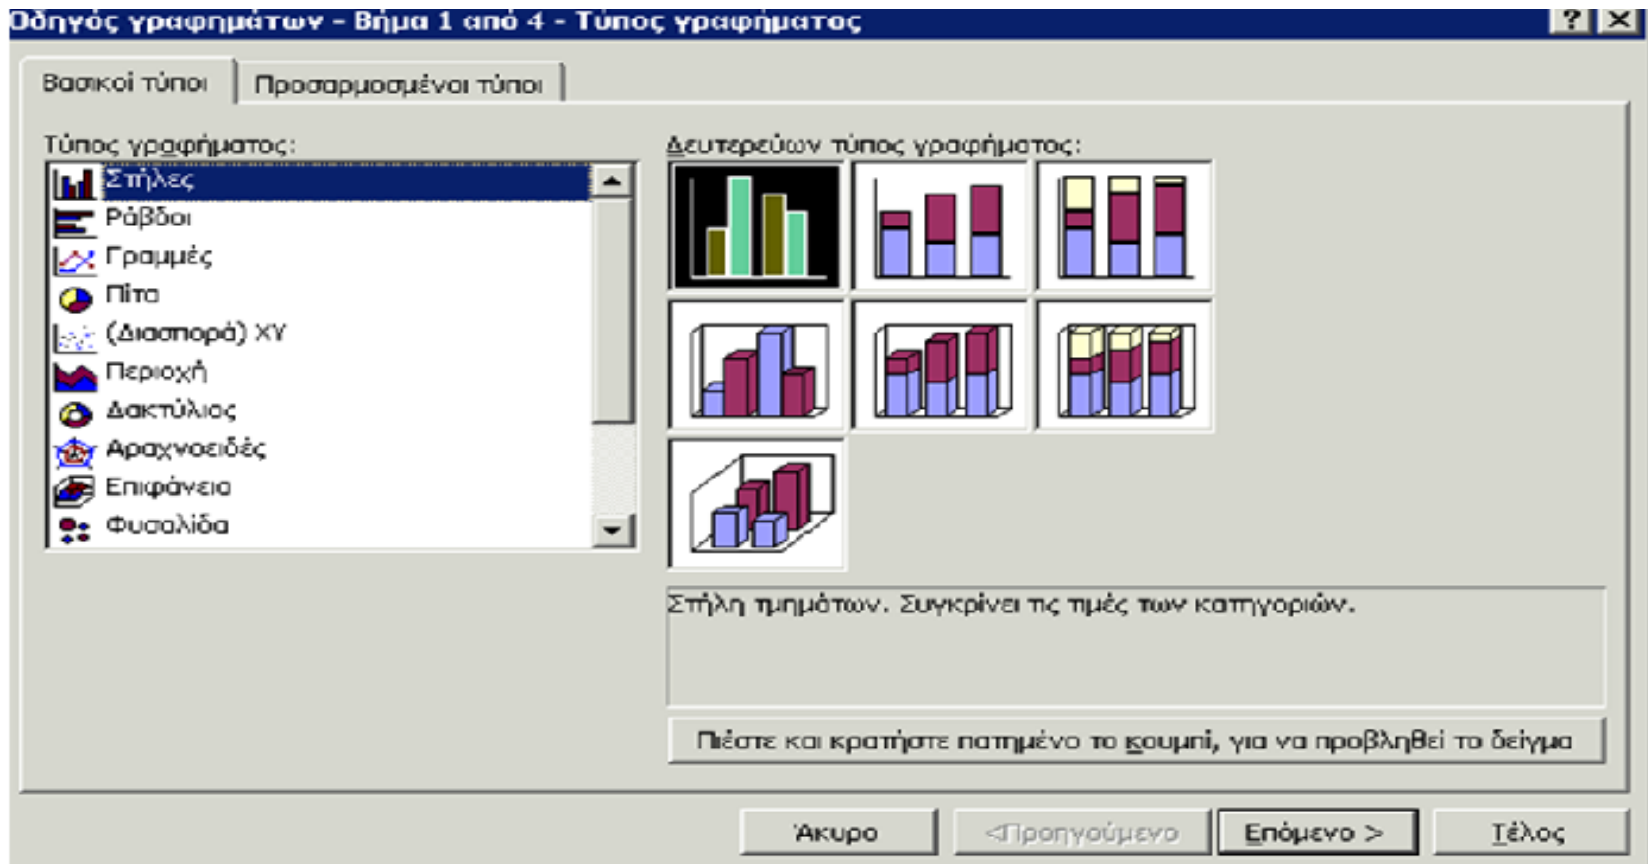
Οδηγός γραφημάτων - Βήμα 1 από 4 - Τύπος γραφήματος

? X

Βασικοί τύποι

Προσαρμοσμένοι τύποι

Τύπος γραφήματος:

Στήλες
Ράβδοι
Γραμμές
Πίτα
(Διασπορά) XY
Περιοχή
Δακτύλιος
Αραχνοειδές
Επιφάνεια
Φυσαλίδα

Δευτερεύων τύπος γραφήματος:

Στήλη τμημάτων. Συγκρίνει τις τιμές των κατηγοριών.

Πιέστε και κρατήστε πατημένο το κουμπί, για να προβληθεί το δείγμα

Άκυρο

< Προηγούμενο

Επόμενο >

Τέλος